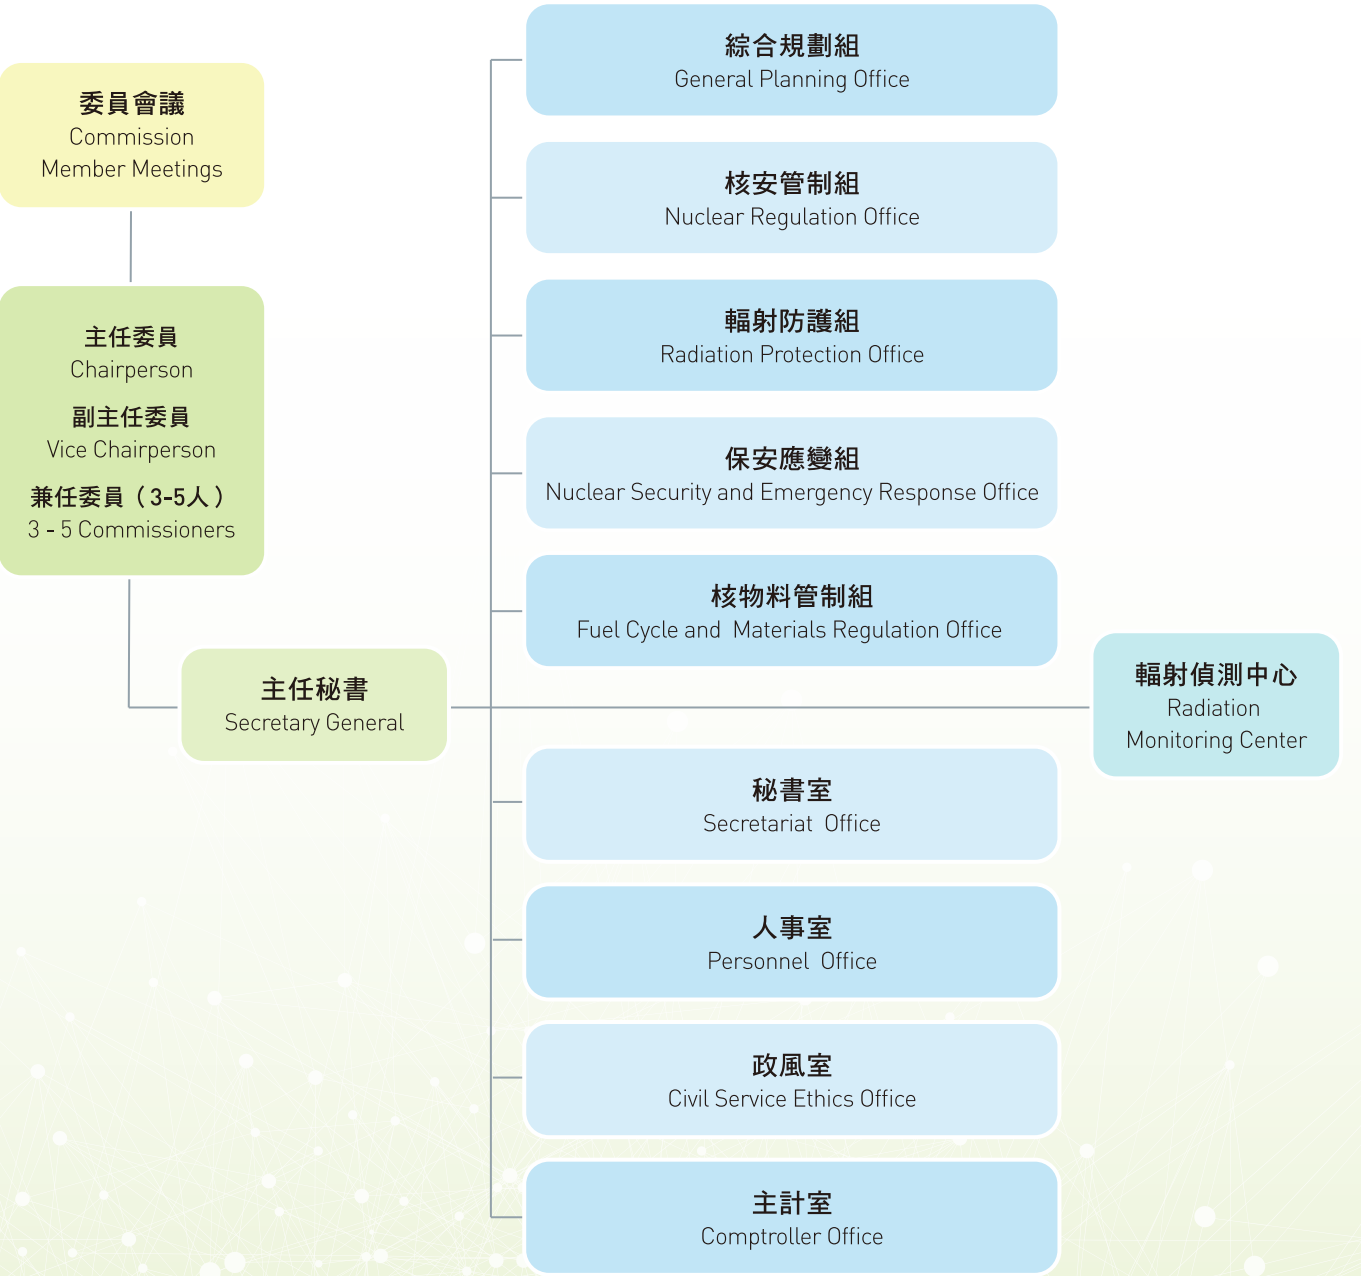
委員會議
Commission Member Meetings

主任委員
Chairperson
副主任委員
Vice Chairperson
兼任委員（3-5人）
3 - 5 Commissioners

主任秘書
Secretary General

綜合規劃組
General Planning Office

核安管制組
Nuclear Regulation Office

輻射防護組
Radiation Protection Office

保安應變組
Nuclear Security and Emergency Response Office

核物料管制組
Fuel Cycle and Materials Regulation Office

輻射偵測中心
Radiation Monitoring Center

秘書室
Secretariat Office

人事室
Personnel Office

政風室
Civil Service Ethics Office

主計室
Comptroller Office